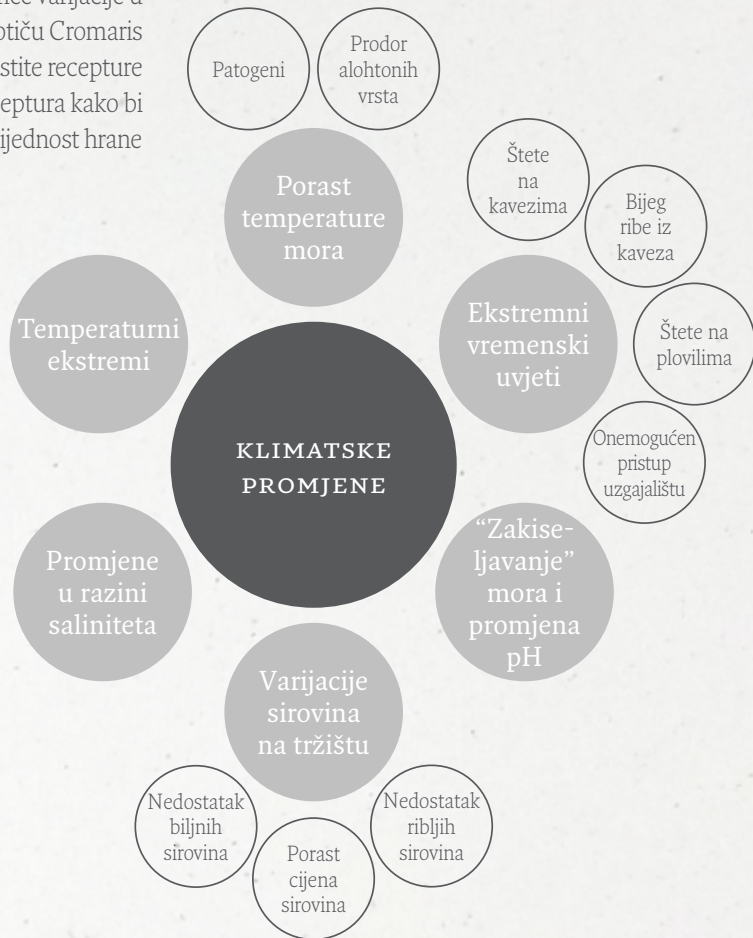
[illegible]ce varijacije u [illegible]otiču Cromaris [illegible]stite recepture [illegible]eptura kako bi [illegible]ijednost hrane

Patogeni

Prodor alohtonih vrsta

Porast temperature mora

Štete na kavezima

Bijeg ribe iz kaveza

Ekstremni vremenski uvjeti

Štete na plovilima

Onemogućen pristup uzgajalištu

Temperaturni ekstremi

KLIMATSKE PROMJENE

"Zakiseljavanje" mora i promjena pH

Promjene u razini saliniteta

Varijacije sirovina na tržištu

Nedostatak biljnih sirovina

Porast cijena sirovina

Nedostatak ribljih sirovina